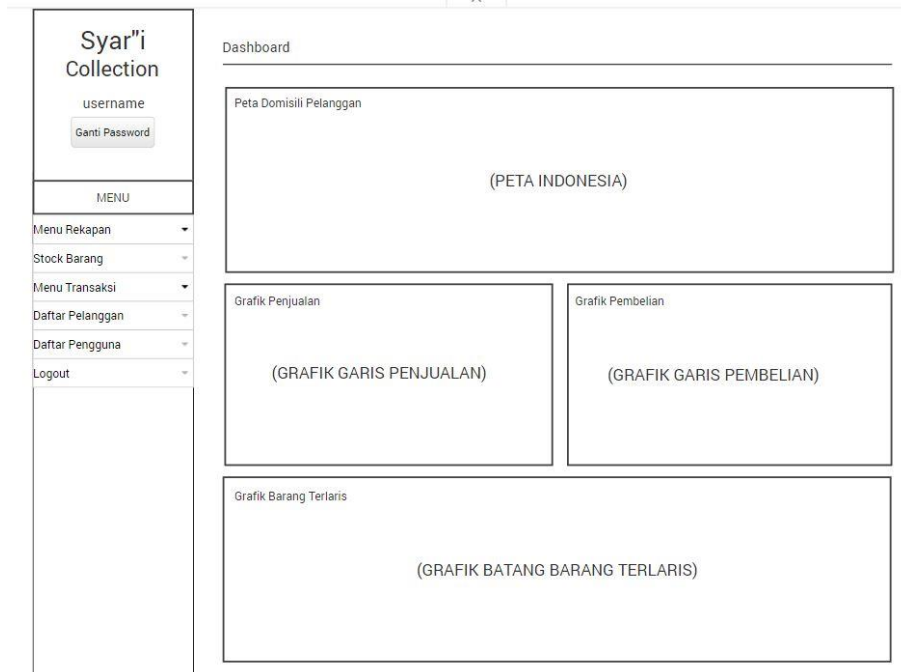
Syar"i Collection

username

Ganti Password

MENU

Menu Rekapan

Stock Barang

Menu Transaksi

Daftar Pelanggan

Daftar Pengguna

Logout

Dashboard

Peta Domisili Pelanggan

(PETA INDONESIA)

Grafik Penjualan

(GRAFIK GARIS PENJUALAN)

Grafik Pembelian

(GRAFIK GARIS PEMBELIAN)

Grafik Barang Terlaris

(GRAFIK BATANG BARANG TERLARIS)